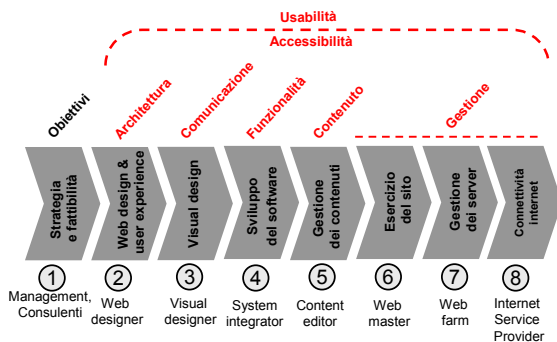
Usabilità
Accessibilità

Obiettivi
Architettura
Comunicazione
Funzionalità
Contenuto
Gestione

Strategia e fattibilità
Web design & user experience
Visual design
Sviluppo del software
Gestione dei contenuti
Esercizio del sito
Gestione dei server
Connettività internet

1
Management, Consulenti
2
Web designer
3
Visual designer
4
System integrator
5
Content editor
6
Web master
7
Web farm
8
Internet Service Provider